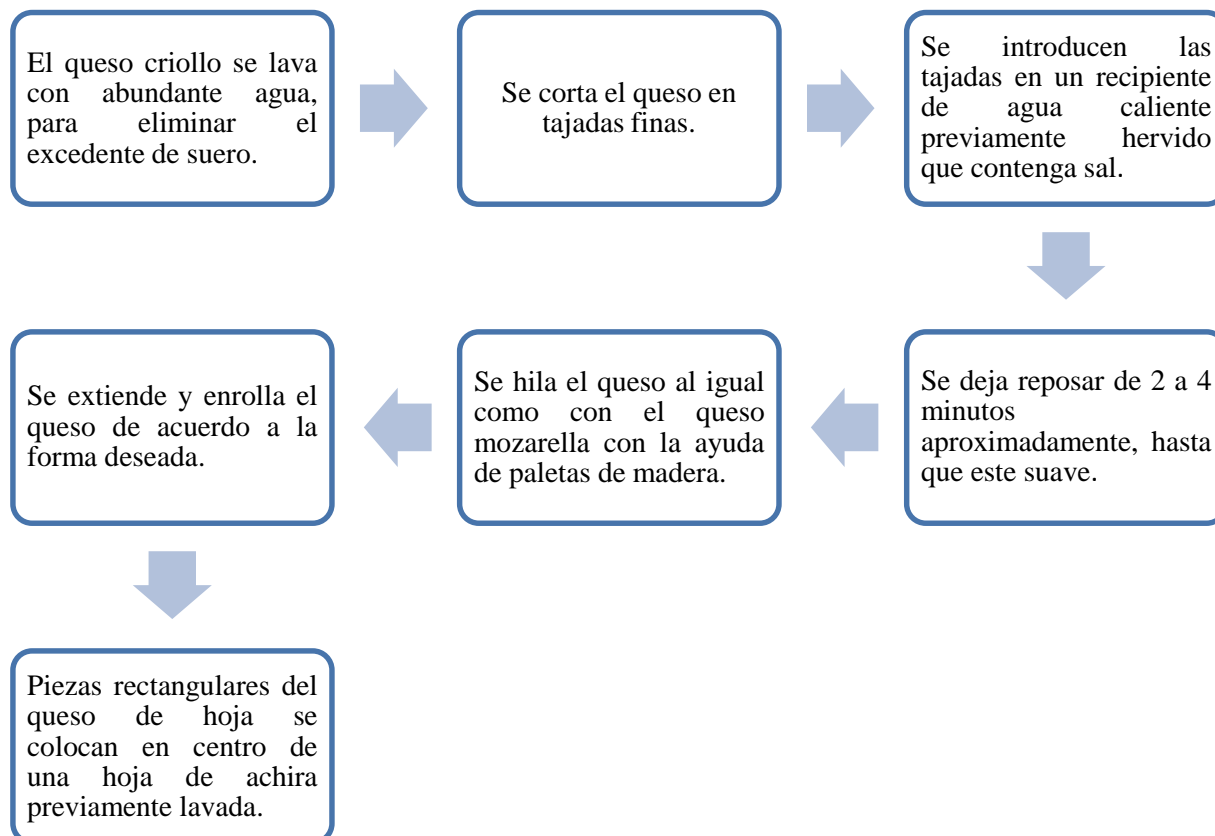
El queso criollo se lava con abundante agua, para eliminar el excedente de suero.

Se corta el queso en tajadas finas.

Se introducen las tajadas en un recipiente de agua caliente previamente hervido que contenga sal.

Se deja reposar de 2 a 4 minutos aproximadamente, hasta que este suave.

Se hila el queso al igual como con el queso mozarella con la ayuda de paletas de madera.

Se extiende y enrolla el queso de acuerdo a la forma deseada.

Piezas rectangulares del queso de hoja se colocan en centro de una hoja de achira previamente lavada.